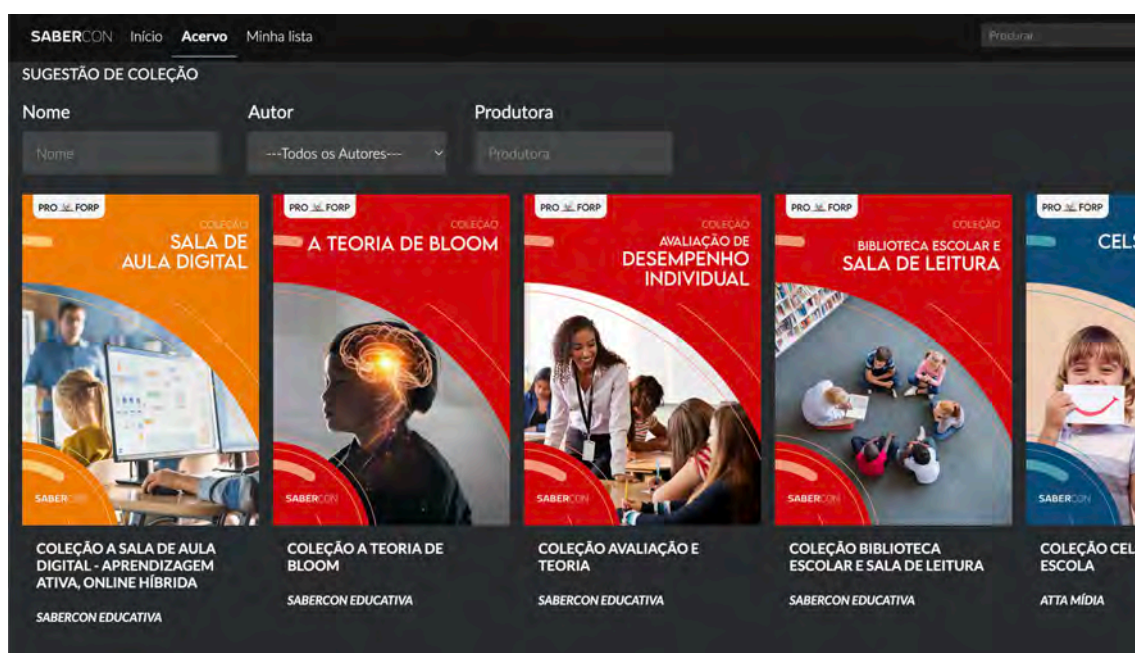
SABERCON Início Acervo Minha lista

Procurar

SUGESTÃO DE COLEÇÃO

Nome
Nome

Autor
---Todos os Autores---

Produtora
Produtora

PRO FORP
COLEÇÃO
SALA DE AULA DIGITAL
SABERCON

COLEÇÃO A SALA DE AULA DIGITAL - APRENDIZAGEM ATIVA, ONLINE HÍBRIDA

SABERCON EDUCATIVA

PRO FORP
COLEÇÃO
A TEORIA DE BLOOM
SABERCON

COLEÇÃO A TEORIA DE BLOOM

SABERCON EDUCATIVA

PRO FORP
COLEÇÃO
AVALIAÇÃO DE DESEMPENHO INDIVIDUAL
SABERCON

COLEÇÃO AVALIAÇÃO E TEORIA

SABERCON EDUCATIVA

PRO FORP
COLEÇÃO
BIBLIOTECA ESCOLAR E SALA DE LEITURA
SABERCON

COLEÇÃO BIBLIOTECA ESCOLAR E SALA DE LEITURA

SABERCON EDUCATIVA

PRO FORP
CEL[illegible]
SABERCON

COLEÇÃO CEL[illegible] ESCOLA

ATTA MÍDIA